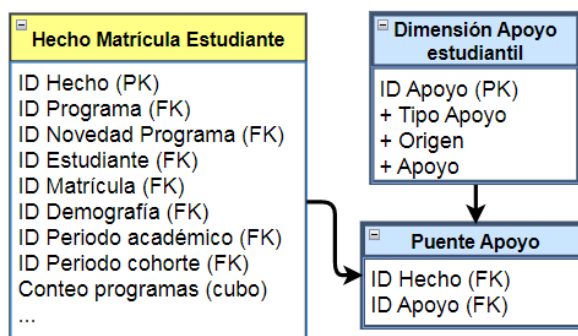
Hecho Matrícula Estudiante

ID Hecho (PK)
ID Programa (FK)
ID Novedad Programa (FK)
ID Estudiante (FK)
ID Matrícula (FK)
ID Demografía (FK)
ID Periodo académico (FK)
ID Periodo cohorte (FK)
Conteo programas (cubo)
...

Dimensión Apoyo estudiantil

ID Apoyo (PK)
+ Tipo Apoyo
+ Origen
+ Apoyo

Puente Apoyo

ID Hecho (FK)
ID Apoyo (FK)